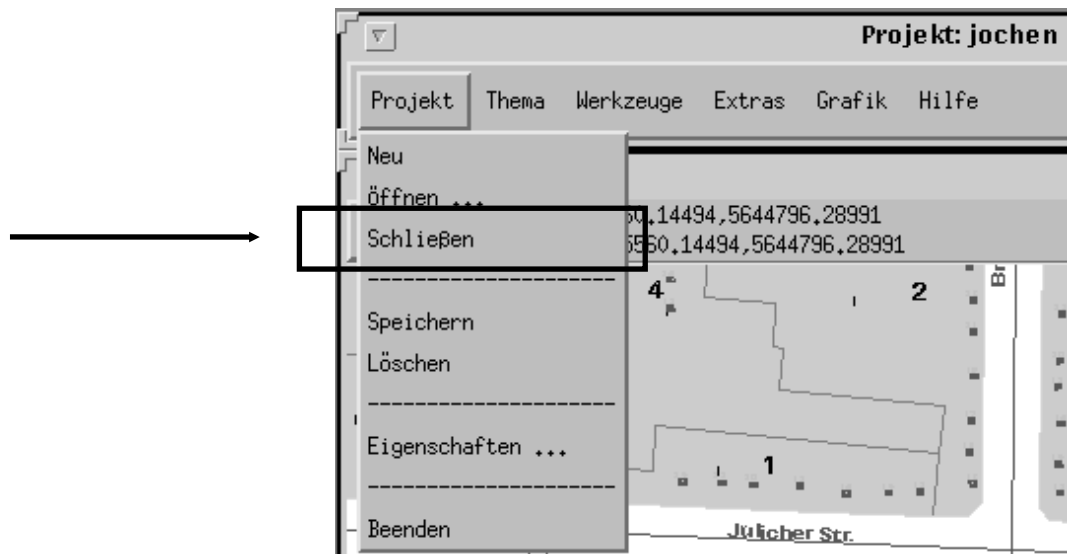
Projekt: jochen

Projekt Thema Werkzeuge Extras Grafik Hilfe

Neu
Öffnen ...
Schließen
--------------------
Speichern
Löschen
--------------------
Eigenschaften ...
--------------------
Beenden

50.14494,5644796.28991
5560.14494,5644796.28991

4
2
1
Br
Jülicher Str.